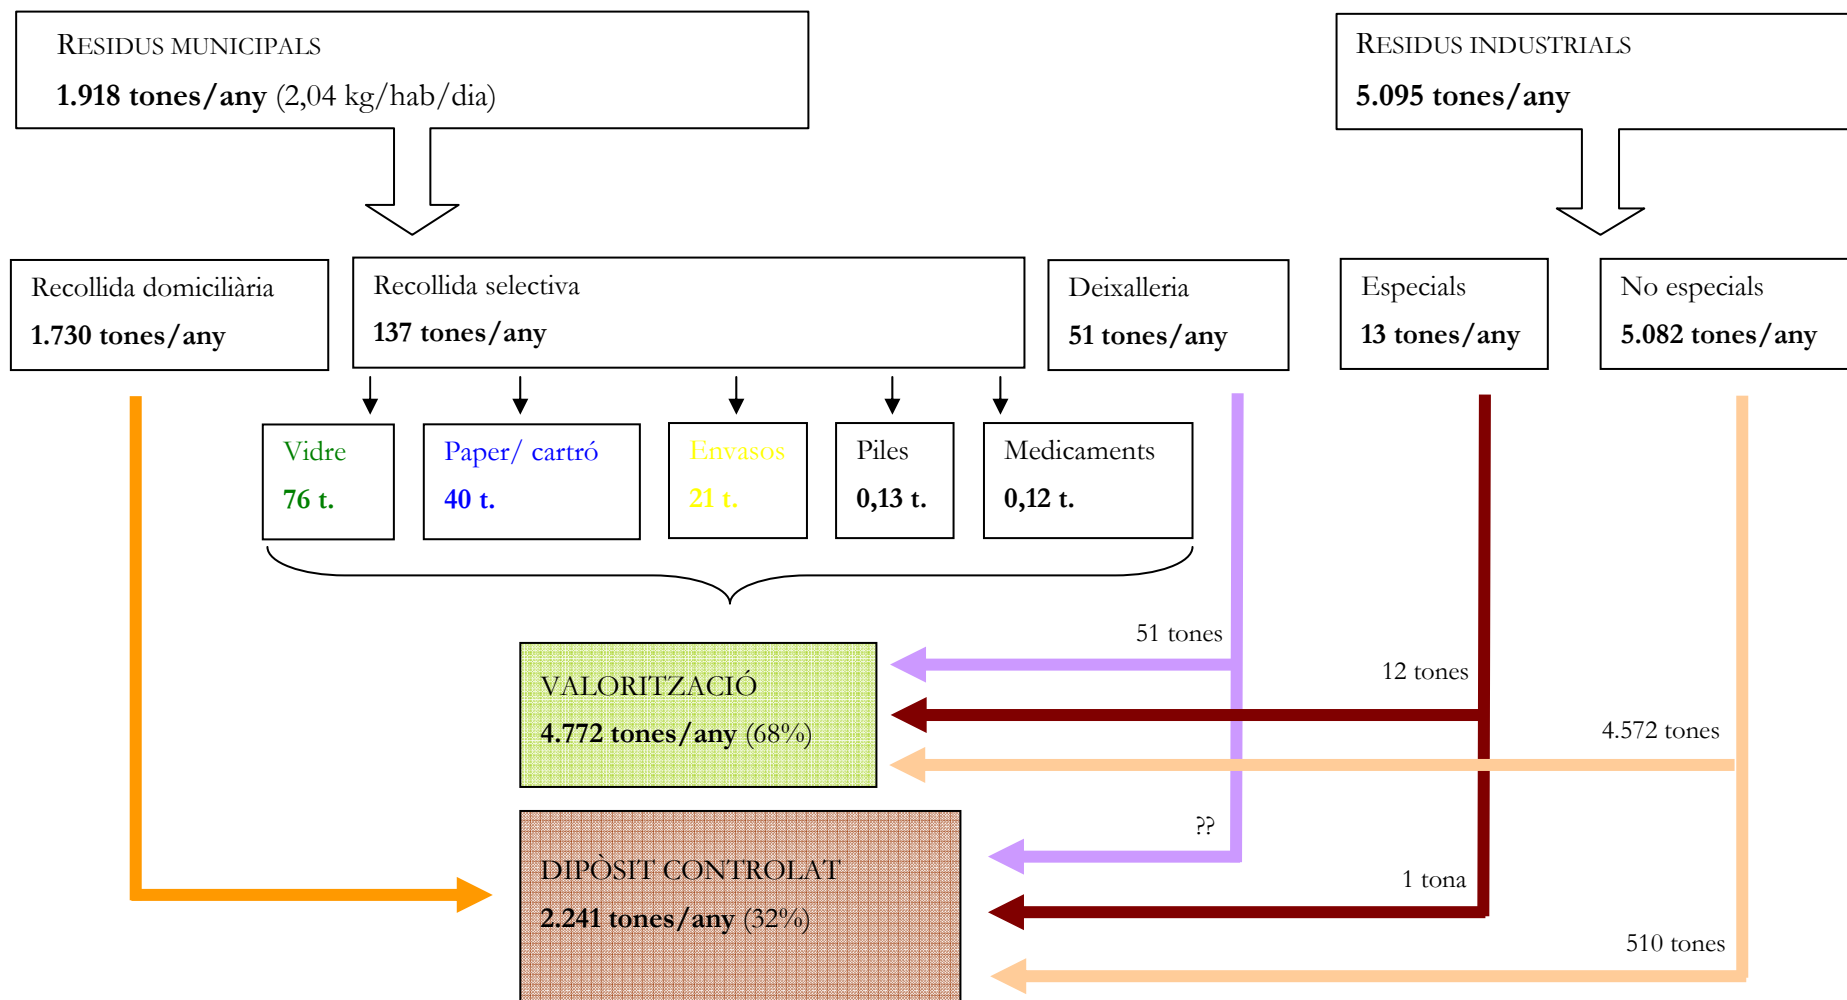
RESIDUS MUNICIPALS
1.918 tones/any (2,04 kg/hab/dia)

RESIDUS INDUSTRIALS
5.095 tones/any

Recollida domiciliària
1.730 tones/any

Recollida selectiva
137 tones/any

Deixalleria
51 tones/any

Especials
13 tones/any

No especials
5.082 tones/any

Vidre
76 t.

Paper/ cartró
40 t.

Envasos
21 t.

Piles
0,13 t.

Medicaments
0,12 t.

51 tones

12 tones

4.572 tones

VALORITZACIÓ
4.772 tones/any (68%)

??

1 tona

510 tones

DIPÒSIT CONTROLAT
2.241 tones/any (32%)